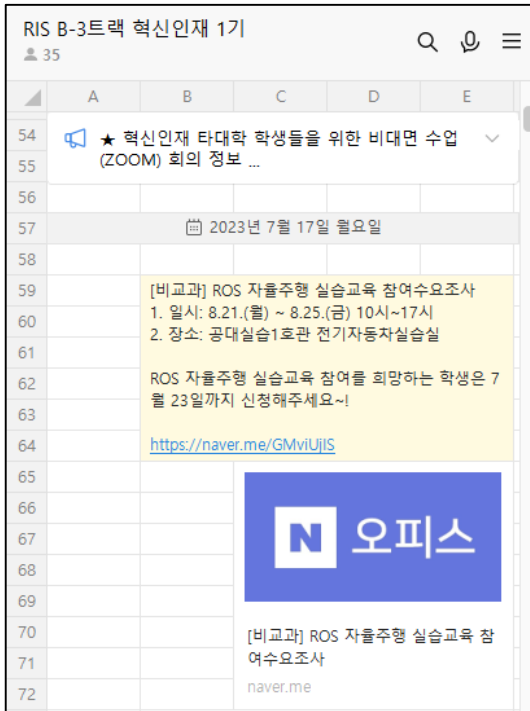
RIS B-3트랙 혁신인재 1기
35

| | A | B | C | D | E |
|---|---|---|---|---|---|
| 54 | | | | | |
| 55 | | | | | |
| 56 | | | | | |
| 57 | | | | | |
| 58 | | | | | |
| 59 | | | | | |
| 60 | | | | | |
| 61 | | | | | |
| 62 | | | | | |
| 63 | | | | | |
| 64 | | | | | |
| 65 | | | | | |
| 66 | | | | | |
| 67 | | | | | |
| 68 | | | | | |
| 69 | | | | | |
| 70 | | | | | |
| 71 | | | | | |
| 72 | | | | | |

★ 혁신인재 타대학 학생들을 위한 비대면 수업 (ZOOM) 회의 정보 ...

2023년 7월 17일 월요일

[비교과] ROS 자율주행 실습교육 참여수요조사
1. 일시: 8.21.(월) ~ 8.25.(금) 10시~17시
2. 장소: 공대실습1호관 전기자동차실습실

ROS 자율주행 실습교육 참여를 희망하는 학생은 7월 23일까지 신청해주세요~!

https://naver.me/GMviUjIS

N 오피스

[비교과] ROS 자율주행 실습교육 참여수요조사
naver.me